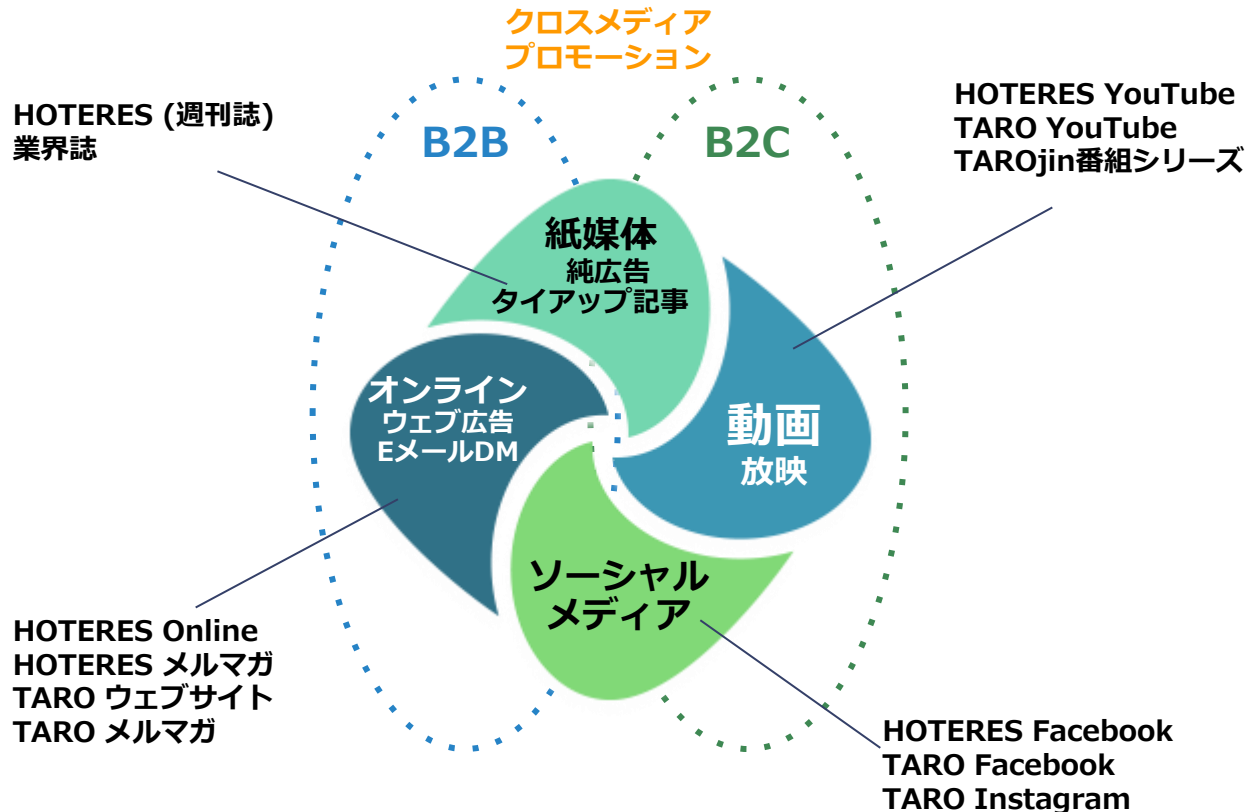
クロスメディア
プロモーション

HOTERES (週刊誌)
業界誌

B2B

B2C

HOTERES YouTube
TARO YouTube
TAROjin番組シリーズ

紙媒体
純広告
タイアップ記事

オンライン
ウェブ広告
EメールDM

動画
放映

ソーシャル
メディア

HOTERES Online
HOTERES メルマガ
TARO ウェブサイト
TARO メルマガ

HOTERES Facebook
TARO Facebook
TARO Instagram